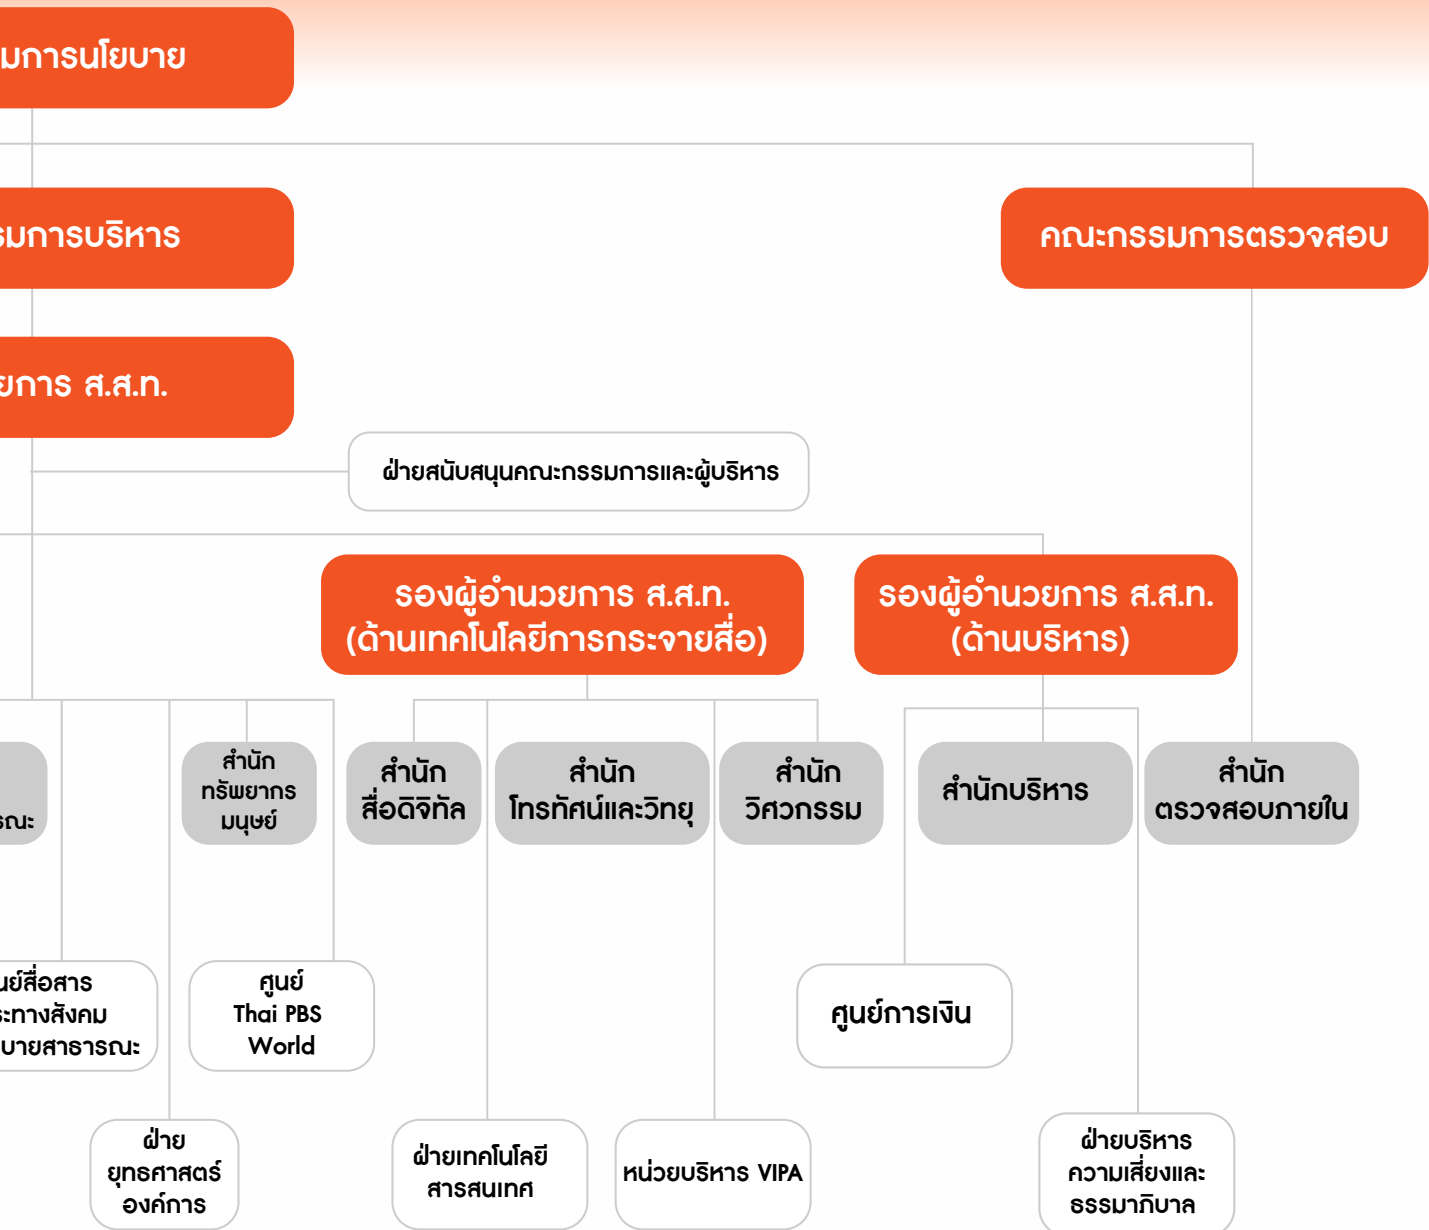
มการนโยบาย

รมการบริหาร

คณะกรรมการตรวจสอบ

ยการ ส.ส.ท.

ฝ่ายสนับสนุนคณะกรรมการและผู้บริหาร

รองผู้อำนวยการ ส.ส.ท. (ด้านเทคโนโลยีการกระจายสื่อ)

รองผู้อำนวยการ ส.ส.ท. (ด้านบริหาร)

รณะ

สำนัก ทรัพยากร มนุษย์

สำนัก สื่อดิจิทัล

สำนัก โทรทัศน์และวิทยุ

สำนัก วิศวกรรม

สำนักบริหาร

สำนัก ตรวจสอบภายใน

นย์สื่อสาร ะทางสังคม บายสาธารณะ

ศูนย์ Thai PBS World

ศูนย์การเงิน

ฝ่าย ยุทธศาสตร์ องค์การ

ฝ่ายเทคโนโลยี สารสนเทศ

หน่วยบริหาร VIPA

ฝ่ายบริหาร ความเสี่ยงและ ธรรมาภิบาล